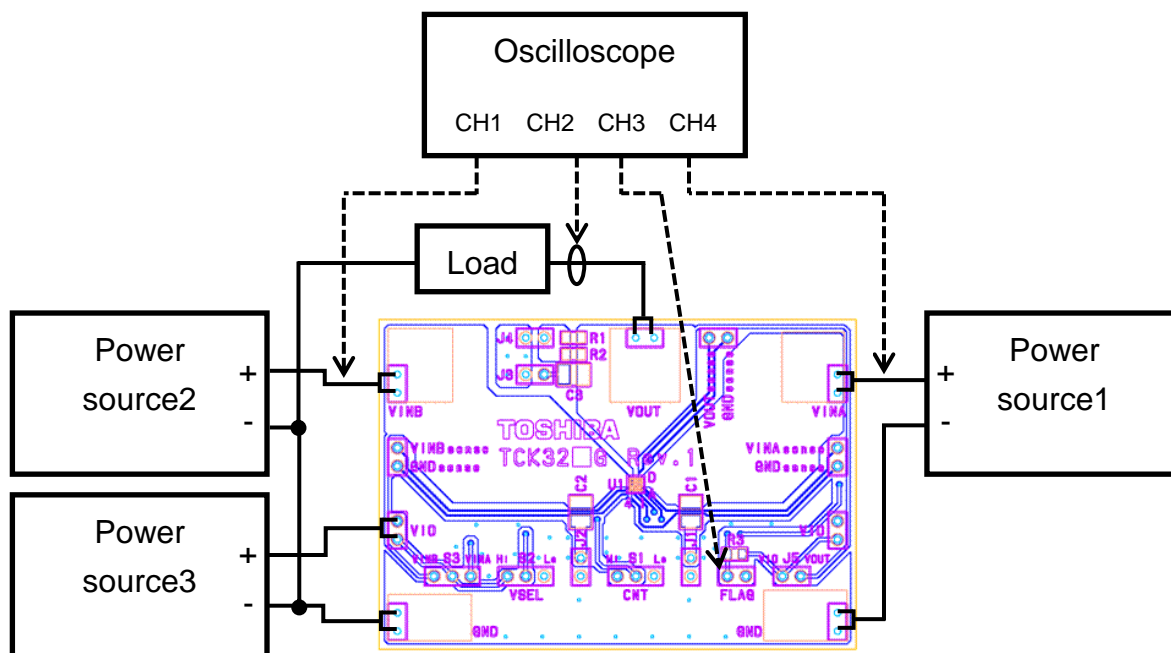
Oscilloscope

CH1 CH2 CH3 CH4

Load

Power source2

+

-

Power source3

+

-

Power source1

+

-

J4 R1 R2 J3 C3 VOUT VINB VINA TOSHIBA TCK32□G Rev.1 VINBsense GNDsense VINAsense GNDsense C2 C1 U1 VIO VIO S3 S2 S1 R3 J5 VSEL CNT FLAG GND GND VOUT GNDsense